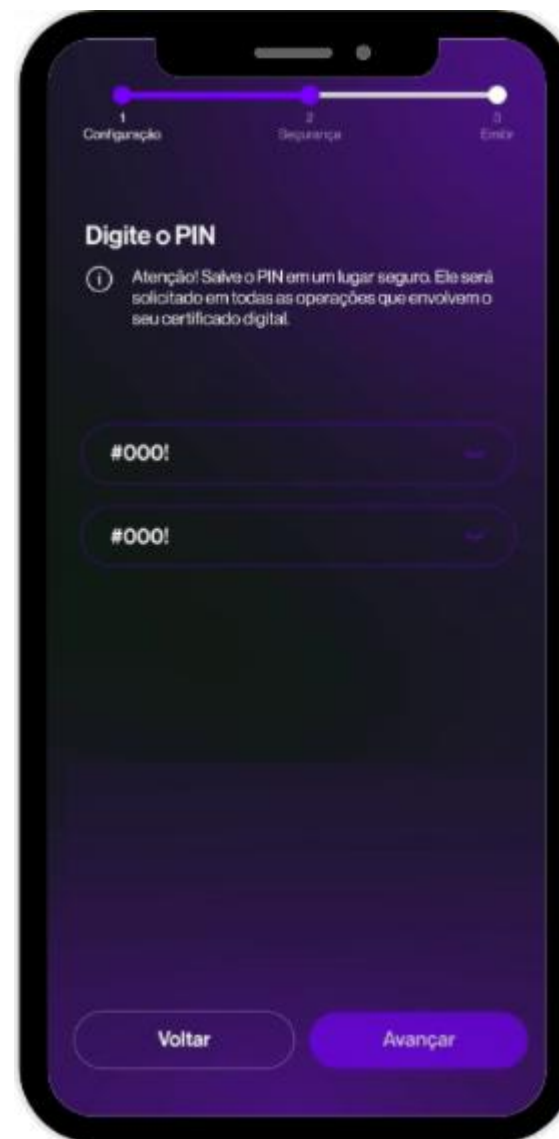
1
Configuração

2
Segurança

3
Emitir

Digite o PIN

Atenção! Salve o PIN em um lugar seguro. Ele será solicitado em todas as operações que envolvem o seu certificado digital.

#000!

#000!

Voltar

Avançar